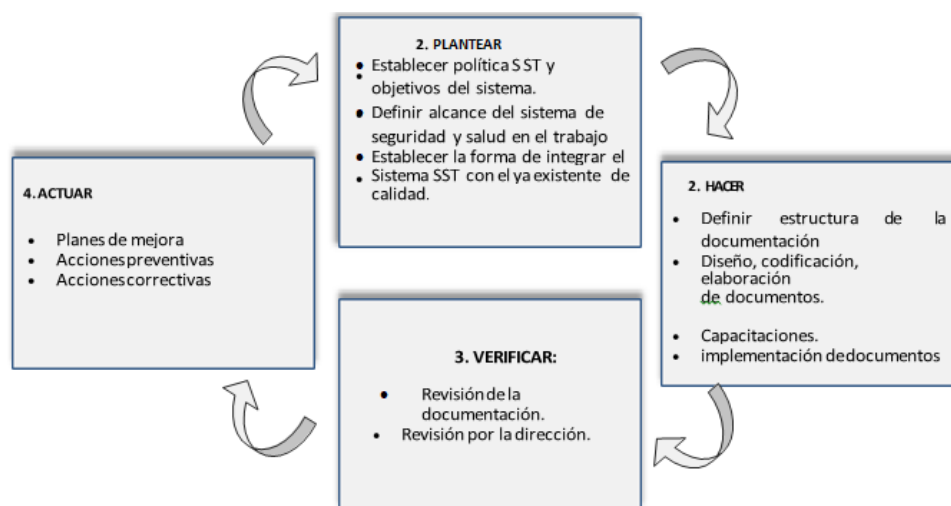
2. PLANTEAR

- Establecer política S ST y objetivos del sistema.
- Definir alcance del sistema de seguridad y salud en el trabajo
- Establecer la forma de integrar el Sistema SST con el ya existente de calidad.

2. HACER

- Definir estructura de la documentación
- Diseño, codificación, elaboración de documentos.
- Capacitaciones.
- implementación dedocumentos

3. VERIFICAR:

- Revisión de la documentación.
- Revisión por la dirección.

4. ACTUAR

- Planes de mejora
- Accionespreventivas
- Accionescorrectivas